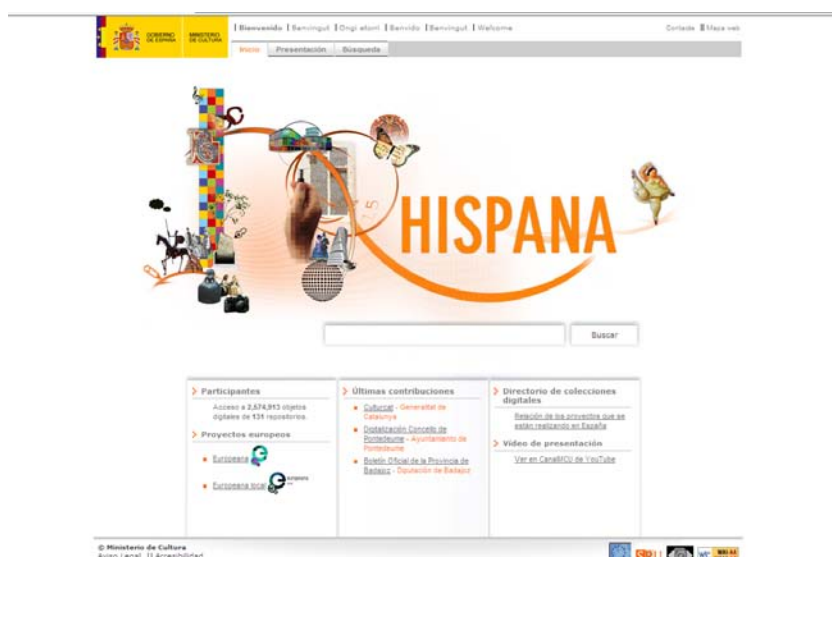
GOBIERNO DE ESPAÑA | MINISTERIO DE CULTURA

| Bienvenido | Benvingut | Ongi etorri | Benvido | Benvingut | Welcome

Contacte | Mapa web

Inicio | Presentación | Búsqueda

HISPANA

Buscar

› Participantes

Acceso a 2,574,913 objetos digitales de 131 repositorios.

› Proyectos europeos

• Europeana

• Europeana local

› Últimas contribuciones

• Culturcat - Generalitat de Catalunya

• Digitalización Concello de Pontedeume - Ayuntamiento de Pontedeume

• Boletín Oficial de la Provincia de Badajoz - Diputación de Badajoz

› Directorio de colecciones digitales

Relación de los proyectos que se están realizando en España

› Vídeo de presentación

Ver en CanalMCU de YouTube

© Ministerio de Cultura
Aviso Legal | Accesibilidad